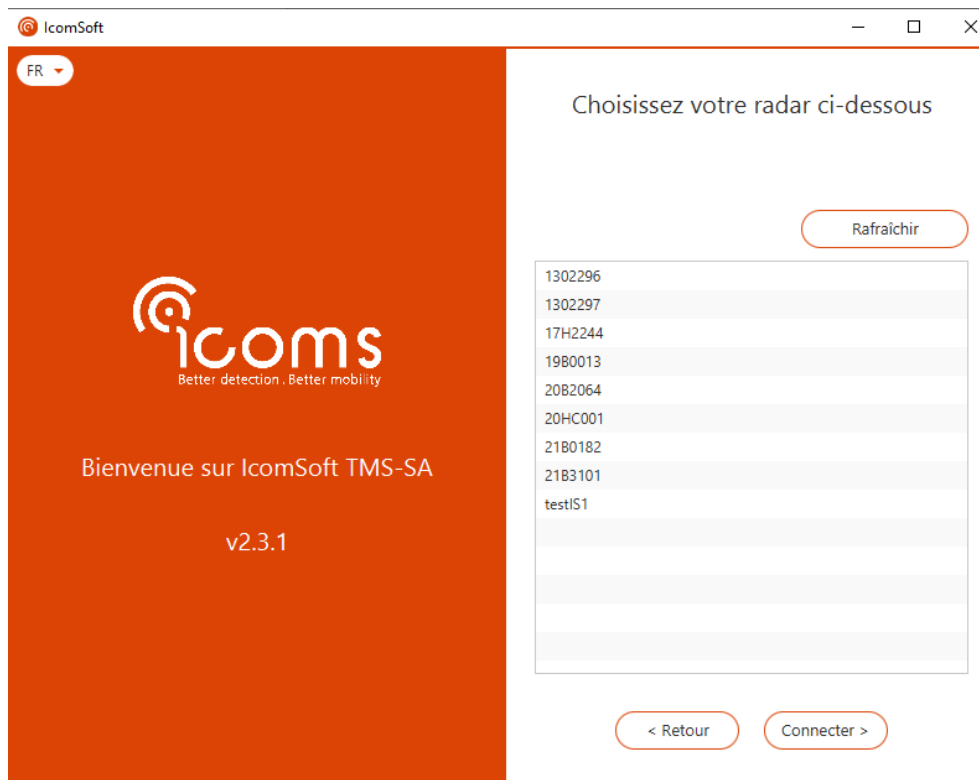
IcomSoft

FR

icoms
Better detection . Better mobility

Bienvenue sur IcomSoft TMS-SA

v2.3.1

Choisissez votre radar ci-dessous

Rafraîchir

1302296
1302297
17H2244
19B0013
20B2064
20HC001
21B0182
21B3101
testIS1

< Retour

Connecter >